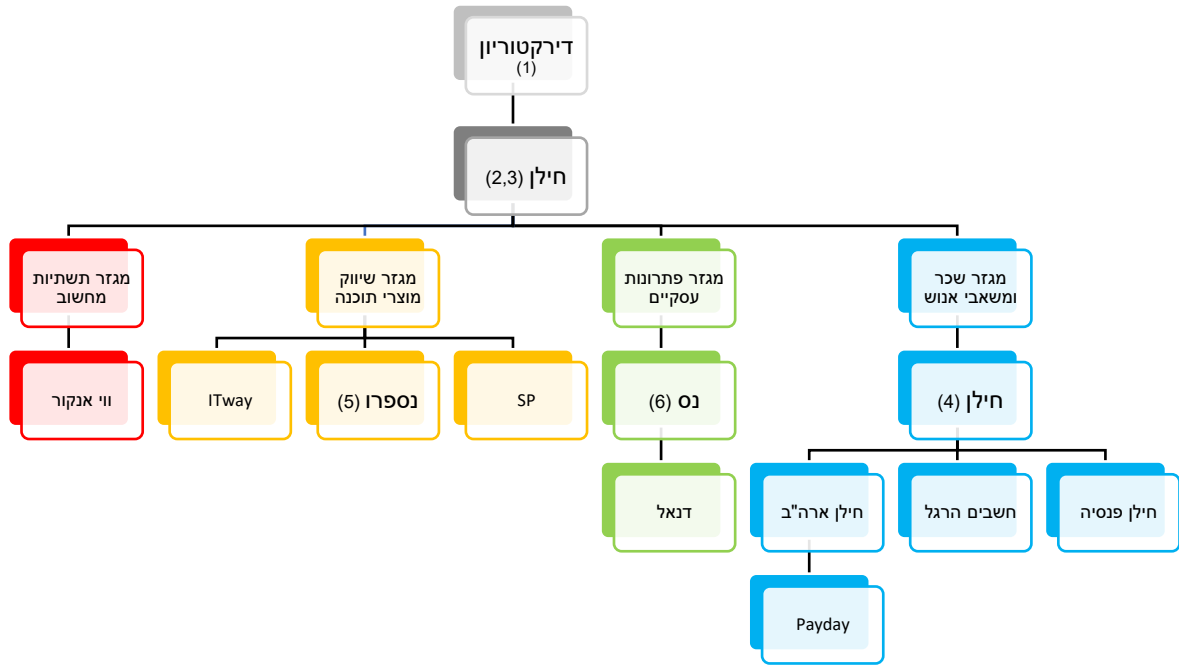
דירקטוריון
(1)

חילן (2,3)

מגזר שכר ומשאבי אנוש

מגזר פתרונות עסקיים

מגזר שיווק מוצרי תוכנה

מגזר תשתיות מחשוב

חילן (4)

נס (6)

SP

נספרו (5)

ITway

ווי אנקור

חילן פנסיה

חשבים הרגל

חילן ארה"ב

דנאל

Payday